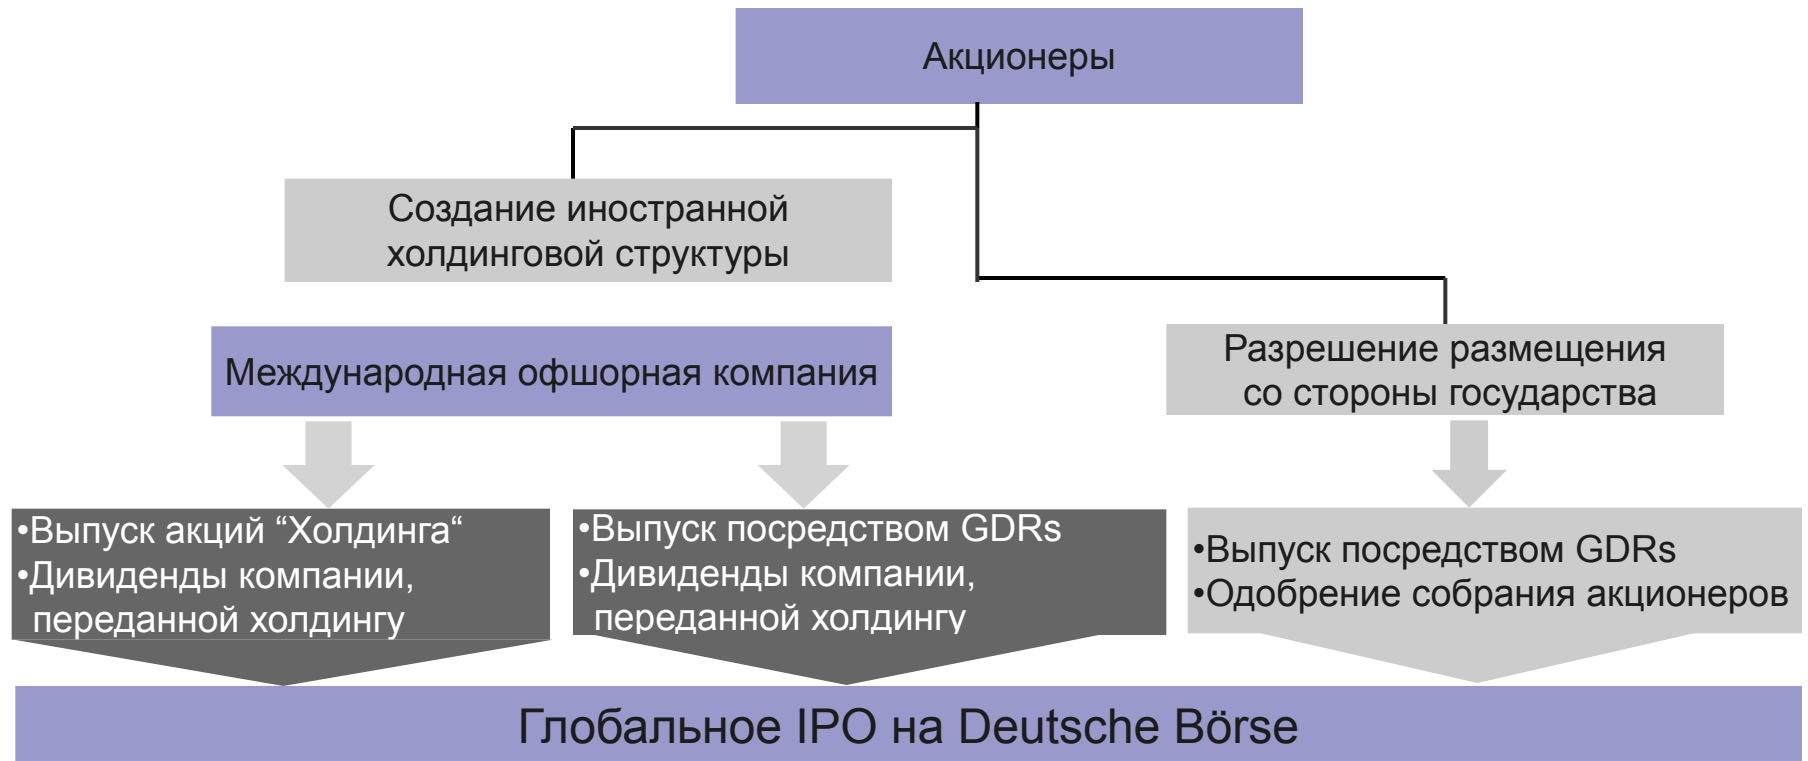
Акционеры

Создание иностранной холдинговой структуры

Международная офшорная компания

Разрешение размещения со стороны государства

•Выпуск акций “Холдинга“
•Дивиденды компании, переданной холдингу

•Выпуск посредством GDRs
•Дивиденды компании, переданной холдингу

•Выпуск посредством GDRs
•Одобрение собрания акционеров

Глобальное IPO на Deutsche Börse